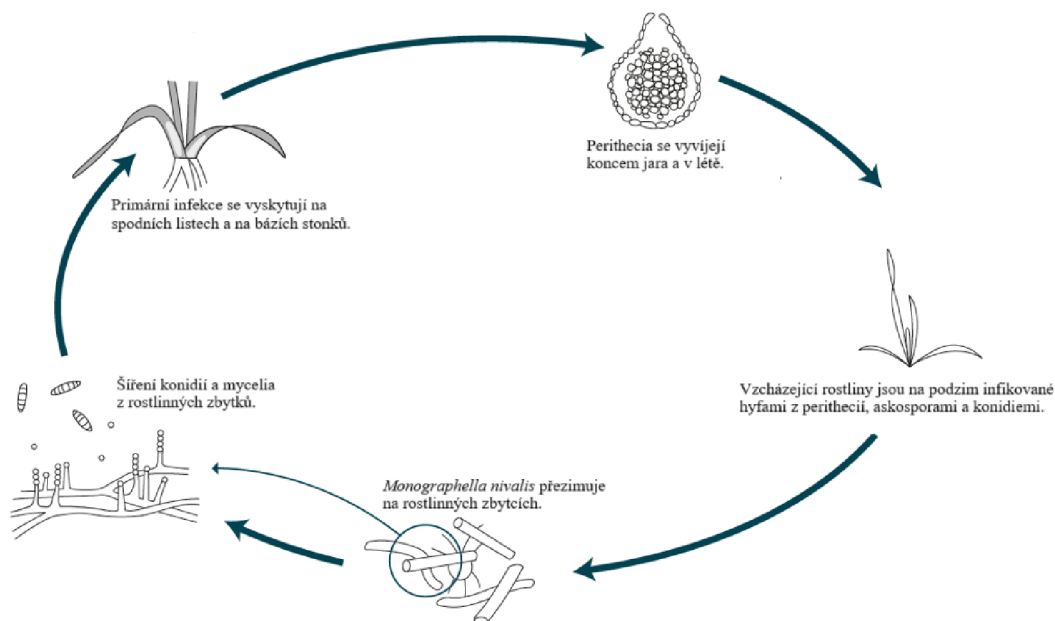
Perithecia se vyvíjejí koncem jara a v létě.

Vzcházející rostliny jsou na podzim infikované hyfami z perithecií, askosporami a konidiemi.

*Monographella nivalis* přezimuje na rostlinných zbytcích.

Šíření konidií a mycelia z rostlinných zbytků.

Primární infekce se vyskytují na spodních listech a na bázích stonků.